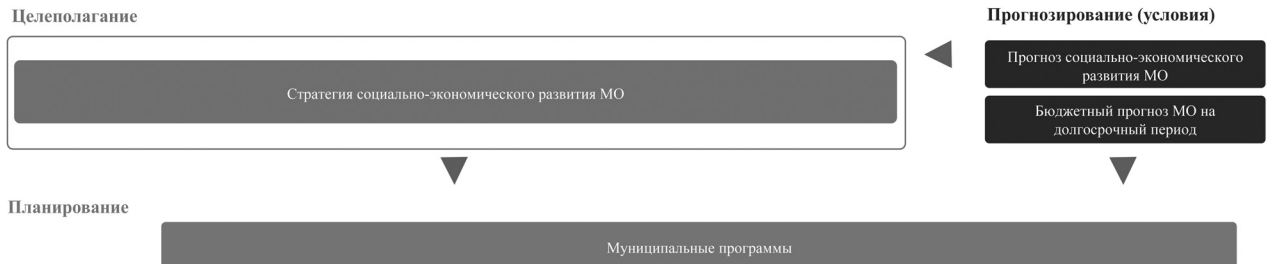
Целеполагание

Прогнозирование (условия)

Стратегия социально-экономического развития МО

Прогноз социально-экономического развития МО

Бюджетный прогноз МО на долгосрочный период

Планирование

Муниципальные программы